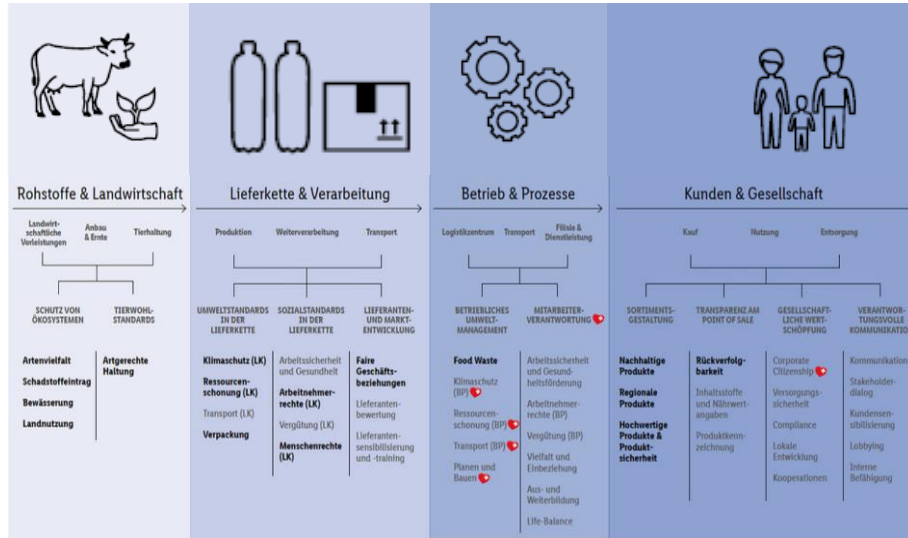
Rohstoffe & Landwirtschaft

Landwirtschaftliche Vorleistungen

Anbau & Ernte

Tierhaltung

SCHUTZ VON ÖKOSYSTEMEN

TIERWOHLSTANDARDS

Artenvielfalt

Schadstoffeintrag

Bewässerung

Landnutzung

Artgerechte Haltung

Lieferkette & Verarbeitung

Produktion

Weiterverarbeitung

Transport

UMWELTSTANDARDS IN DER LIEFERKETTE

SOZIALSTANDARDS IN DER LIEFERKETTE

LIEFERANTEN- UND MARKTENTWICKLUNG

Klimaschutz (LK)

Ressourcenschonung (LK)

Transport (LK)

Verpackung

Arbeitssicherheit und Gesundheit

Arbeitnehmerrechte (LK)

Vergütung (LK)

Menschenrechte (LK)

Faire Geschäftsbeziehungen

Lieferantenbewertung

Lieferantensensibilisierung und -training

Betrieb & Prozesse

Logistikzentrum

Transport

Filiale & Dienstleistung

BETRIEBLICHES UMWELTMANAGEMENT

MITARBEITERVERANTWORTUNG

Food Waste

Klimaschutz (BP)

Ressourcenschonung (BP)

Transport (BP)

Planen und Bauen

Arbeitssicherheit und Gesundheitsförderung

Arbeitnehmerrechte (BP)

Vergütung (BP)

Vielfalt und Einbeziehung

Aus- und Weiterbildung

Life-Balance

Kunden & Gesellschaft

Kauf

Nutzung

Entsorgung

SORTIMENTSGESTALTUNG

TRANSPARENZ AM POINT OF SALE

GESELLSCHAFTLICHE WERTSCHÖPFUNG

VERANTWORTUNGSVOLLE KOMMUNIKATIO

Nachhaltige Produkte

Regionale Produkte

Hochwertige Produkte & Produktsicherheit

Rückverfolgbarkeit

Inhaltsstoffe und Nährwertangaben

Produktkennzeichnung

Corporate Citizenship

Versorgungssicherheit

Compliance

Lokale Entwicklung

Kooperationen

Kommunikation

Stakeholderdialog

Kundensensibilisierung

Lobbying

Interne Befähigung